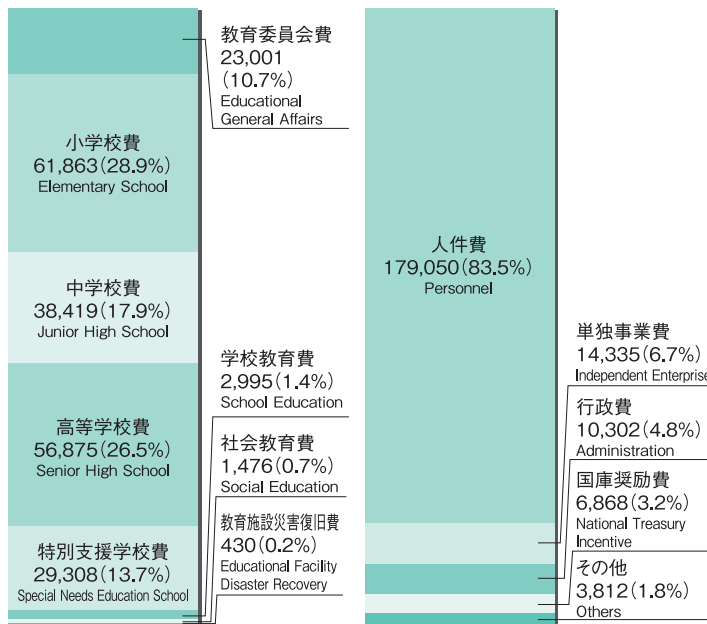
教育委員会費
23,001
(10.7%)
Educational General Affairs

小学校費
61,863(28.9%)
Elementary School

中学校費
38,419(17.9%)
Junior High School

高等学校費
56,875(26.5%)
Senior High School

特別支援学校費
29,308(13.7%)
Special Needs Education School

学校教育費
2,995(1.4%)
School Education

社会教育費
1,476(0.7%)
Social Education

教育施設災害復旧費
430(0.2%)
Educational Facility Disaster Recovery

人件費
179,050(83.5%)
Personnel

単独事業費
14,335(6.7%)
Independent Enterprise

行政費
10,302(4.8%)
Administration

国庫奨励費
6,868(3.2%)
National Treasury Incentive

その他
3,812(1.8%)
Others